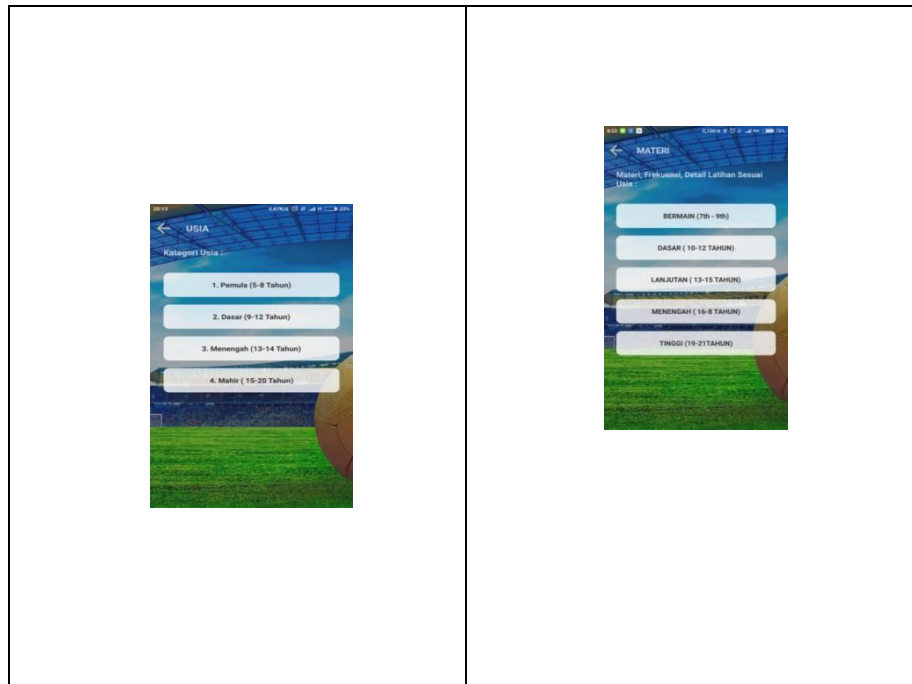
USIA

Kategori Usia :

1. Pemula (5-8 Tahun)

2. Dasar (9-12 Tahun)

3. Menengah (13-14 Tahun)

4. Mahir ( 15-20 Tahun)

MATERI

Materi, Frekuensi, Detail Latihan Sesuai Usia :

BERMAIN (7th - 9th)

DASAR ( 10-12 TAHUN)

LANJUTAN ( 13-15 TAHUN)

MENENGAH ( 16-8 TAHUN)

TINGGI (19-21TAHUN)